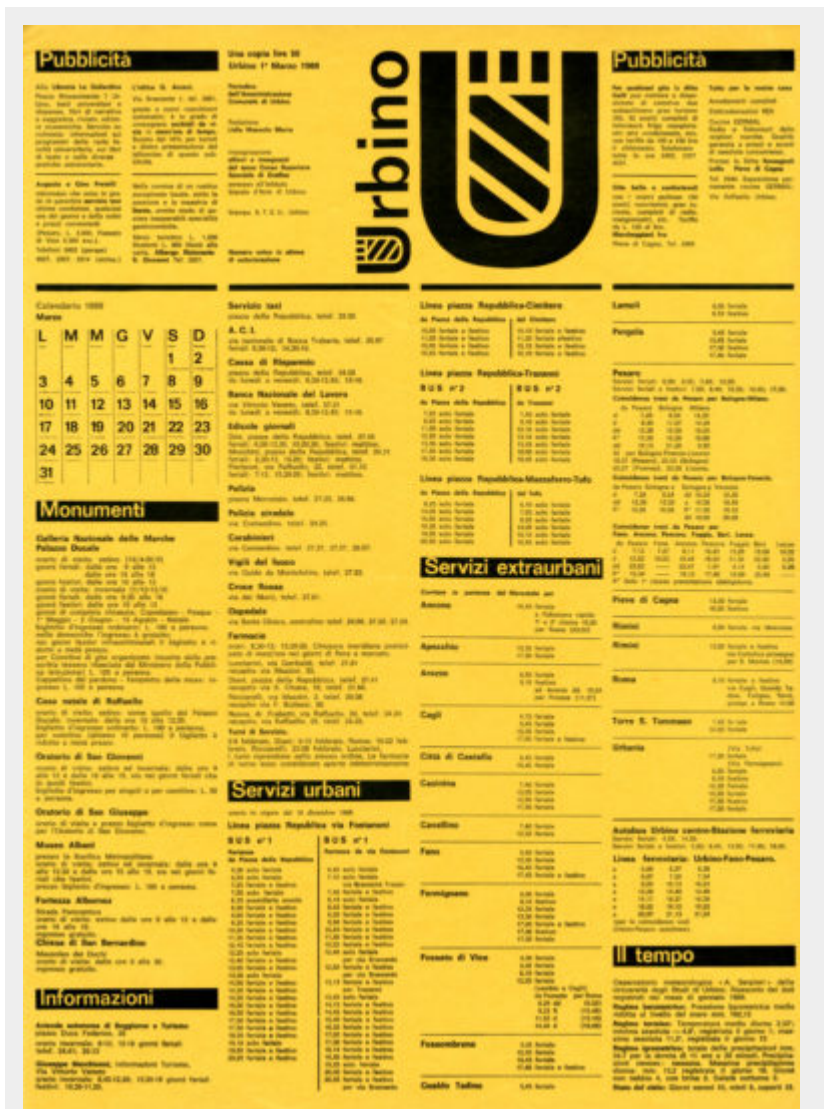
Pubblicità

Una copia lire 50
Urbino 1° Marzo 1966

Urbino

Pubblicità

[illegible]

Calendario 1966
Marzo

| L | M | M | G | V | S | D |
|---|---|---|---|---|---|---|
| | | | | | 1 | 2 |
| 3 | 4 | 5 | 6 | 7 | 8 | 9 |
| 10 | 11 | 12 | 13 | 14 | 15 | 16 |
| 17 | 18 | 19 | 20 | 21 | 22 | 23 |
| 24 | 25 | 26 | 27 | 28 | 29 | 30 |
| 31 | | | | | | |

Monumenti

Galleria Nazionale delle Marche
Palazzo Ducale

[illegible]

Casa natale di Raffaello

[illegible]

Oratorio di San Giovanni

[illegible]

Oratorio di San Giuseppe

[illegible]

Museo Albani

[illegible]

Fortezza Albornoz

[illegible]

Chiesa di San Bernardino

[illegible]

Informazioni

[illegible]

Servizio taxi

A.C.I.

Cassa di Risparmio

Banca Nazionale del Lavoro

Edicole giornali

Polizia

Polizia stradale

Carabinieri

Vigili del fuoco

Croce Rossa

Ospedale

Farmacie

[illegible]

Servizi urbani

Linea piazza Repubblica via Fontanoni

BUS n°1

BUS n°1

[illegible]

Linea piazza Repubblica-Cimitero

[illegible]

Linea piazza Repubblica-Trasanni

BUS n°2

BUS n°2

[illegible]

Linea piazza Repubblica-Mazzaferro-Tufo

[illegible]

Servizi extraurbani

Ancona

Apecchio

Arezzo

Cagli

Città di Castello

Castelino

Cavallino

Fano

Fermignano

Fossato di Vico

Fossombrone

Gualdo Tadino

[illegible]

Lamoli

Pergola

Pesaro

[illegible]

Pieve di Cagna

Rimini

Rimini

Roma

Torre S. Tommaso

Urbania

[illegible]

Autobus Urbino centro-Stazione ferroviaria

Linea ferroviaria: Urbino-Fano-Pesaro.

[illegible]

Il tempo

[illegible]